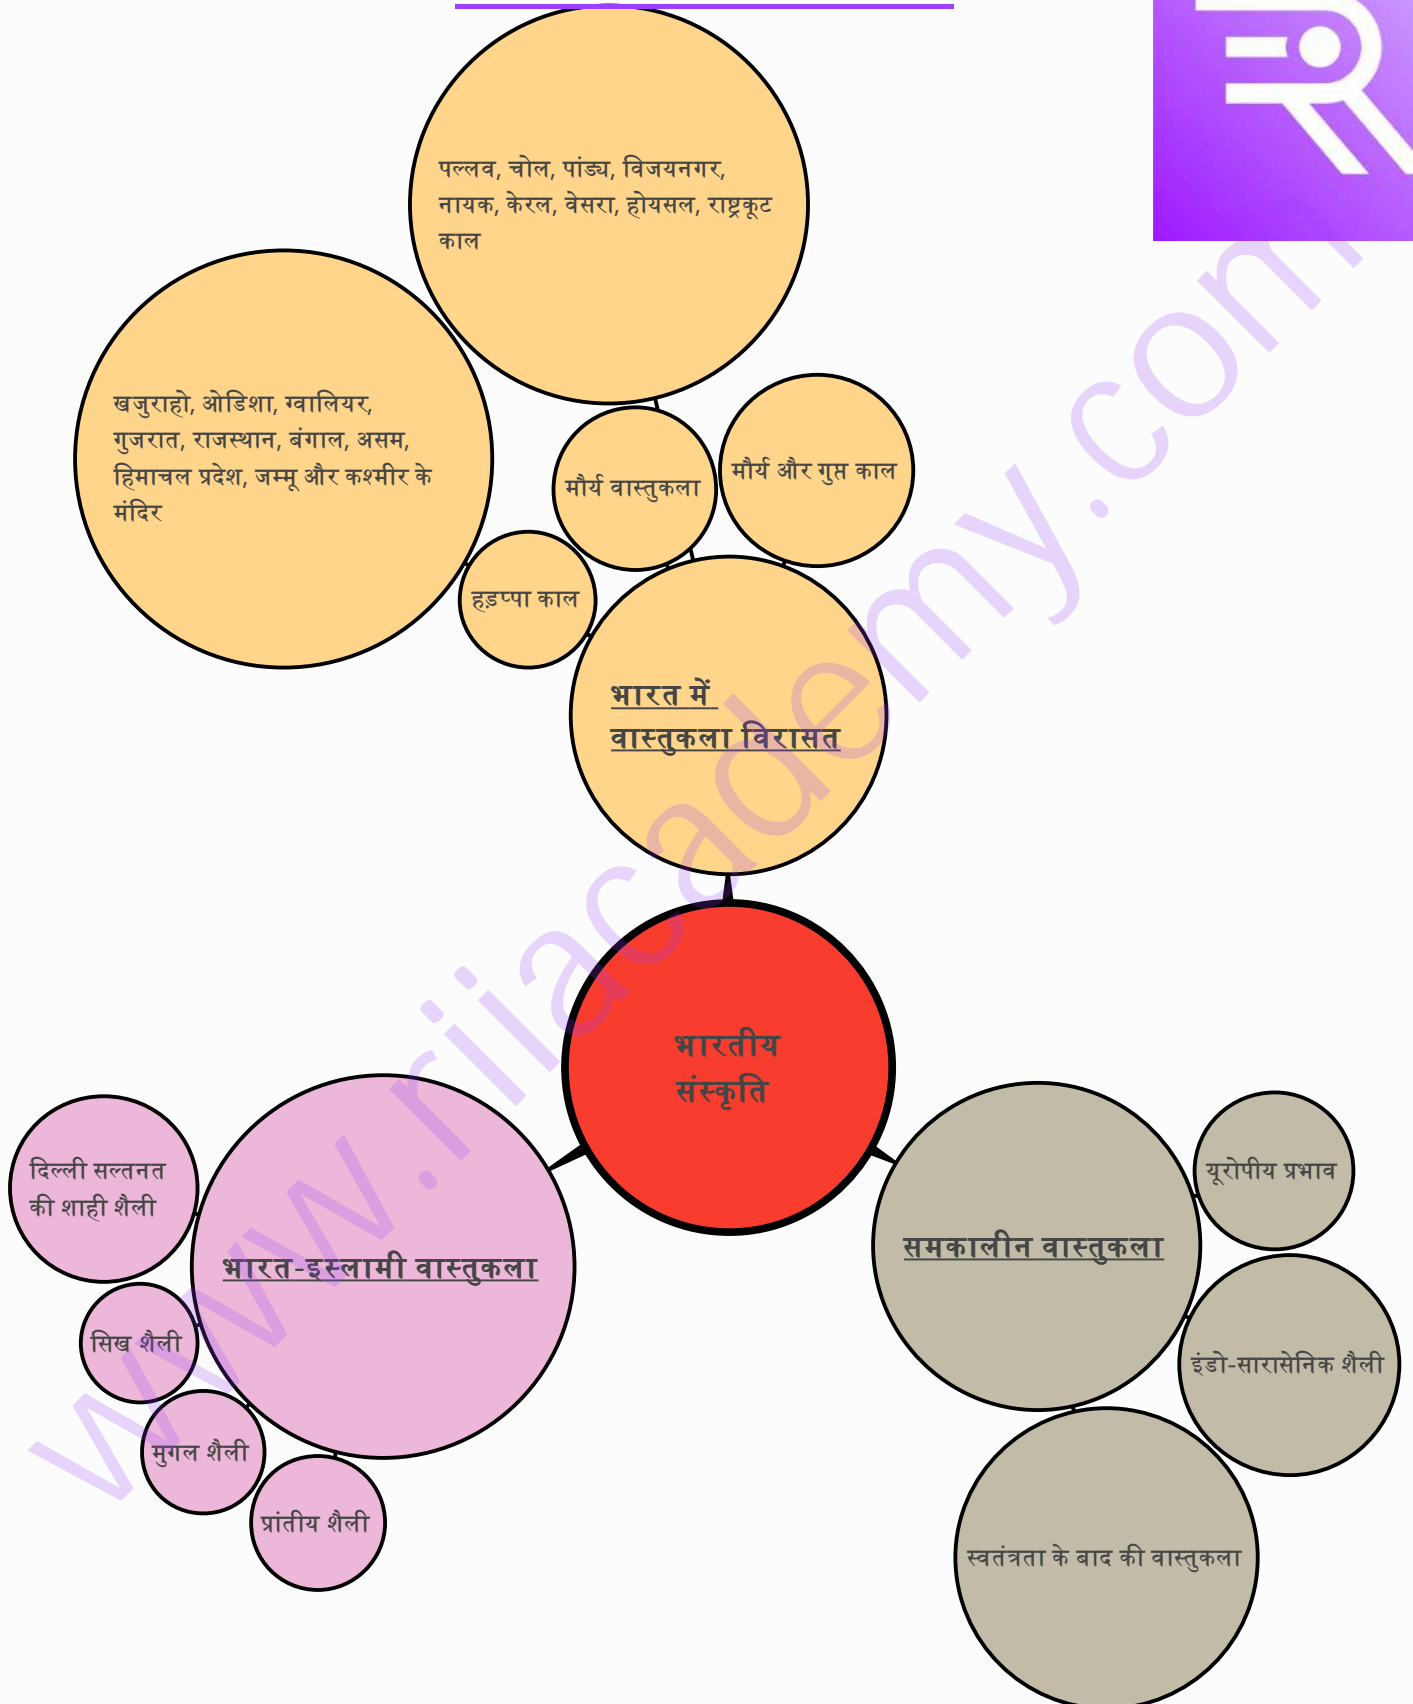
पल्लव, चोल, पांड्य, विजयनगर, नायक, केरल, वेसरा, होयसल, राष्ट्रकूट काल

खजुराहो, ओडिशा, ग्वालियर, गुजरात, राजस्थान, बंगाल, असम, हिमाचल प्रदेश, जम्मू और कश्मीर के मंदिर

मौर्य वास्तुकला

मौर्य और गुप्त काल

हड़प्पा काल

भारत में वास्तुकला विरासत

भारतीय संस्कृति

दिल्ली सल्तनत की शाही शैली

भारत-इस्लामी वास्तुकला

सिख शैली

मुगल शैली

प्रांतीय शैली

समकालीन वास्तुकला

यूरोपीय प्रभाव

इंडो-सारासेनिक शैली

स्वतंत्रता के बाद की वास्तुकला

www.riiacademy.com